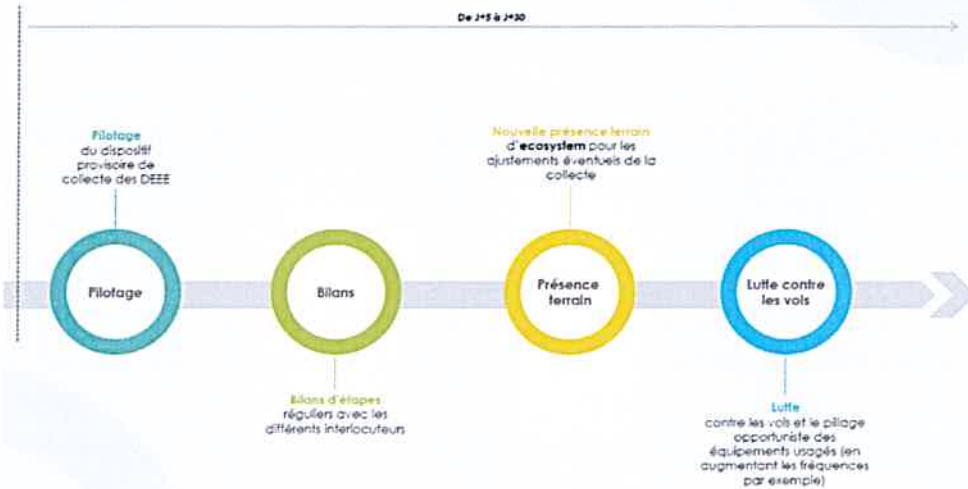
De J+5 à J+30

Pilotage du dispositif provisoire de collecte des DEEE

Nouvelle présence terrain d'ecosystem pour les ajustements éventuels de la collecte

Pilotage

Bilans

Présence terrain

Lutte contre les vols

Bilans d'étapes réguliers avec les différents interlocuteurs

Lutte contre les vols et le pillage opportuniste des équipements usagés (en augmentant les fréquences par exemple)